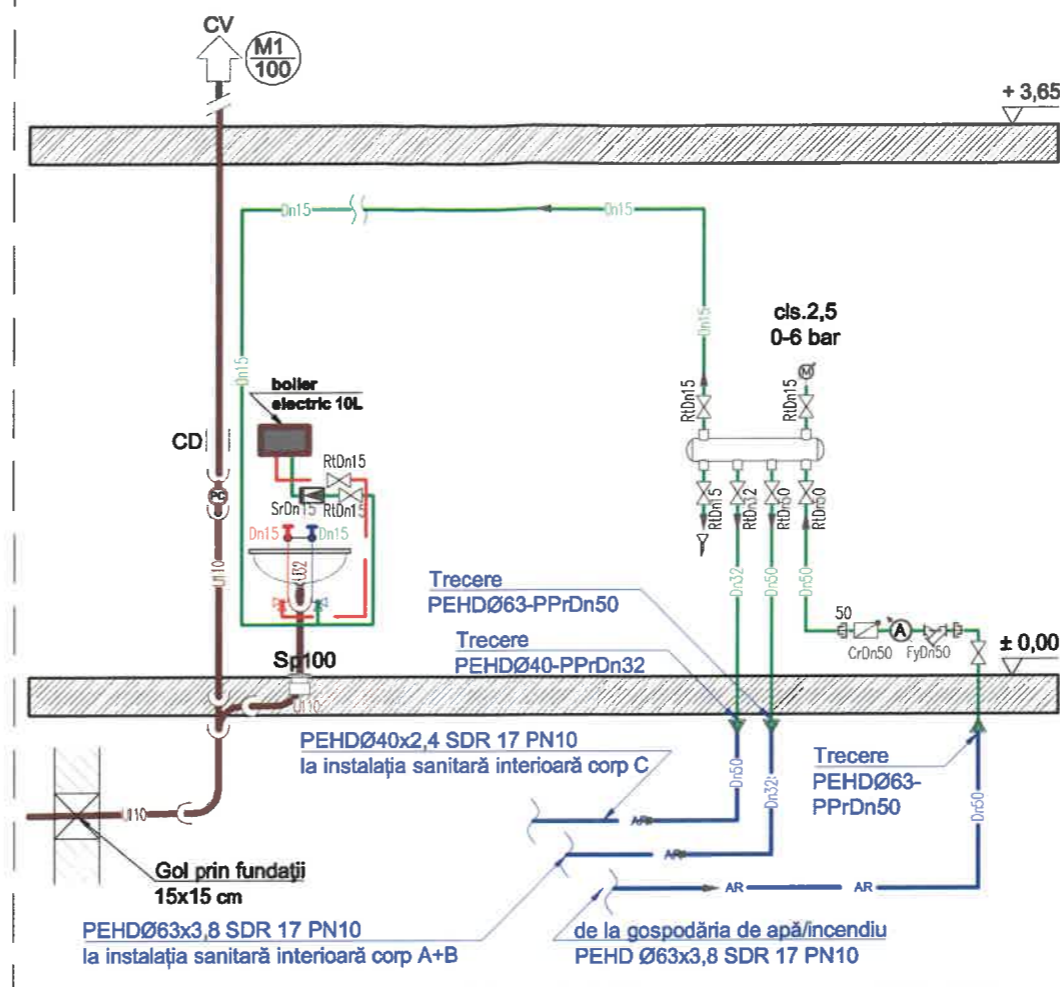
CV
M1
100
+ 3,65
Dn15
Dn15
Dn15
Dn15
cls.2,5
0-6 bar
boiler electric 10L
CD
PC
RtDn15
RtDn15
RtDn15
SrDn15
RtDn15
Dn15
Dn15
U32
RtDn15
RtDn32
RtDn50
RtDn50
Dn32
Dn50
Dn50
Trecere
PEHDØ63-PPrDn50
Trecere
PEHDØ40-PPrDn32
50
CrDn50
A
FyDn50
± 0,00
U110
Sp100
U110
PEHDØ40x2,4 SDR 17 PN10
la instalația sanitară interioară corp C
Dn50
Dn32
Trecere
PEHDØ63-PPrDn50
Dn50
U110
AR
AR
AR
AR
Gol prin fundații
15x15 cm
PEHDØ63x3,8 SDR 17 PN10
la instalația sanitară interioară corp A+B
de la gospodăria de apă/incendiu
PEHD Ø63x3,8 SDR 17 PN10